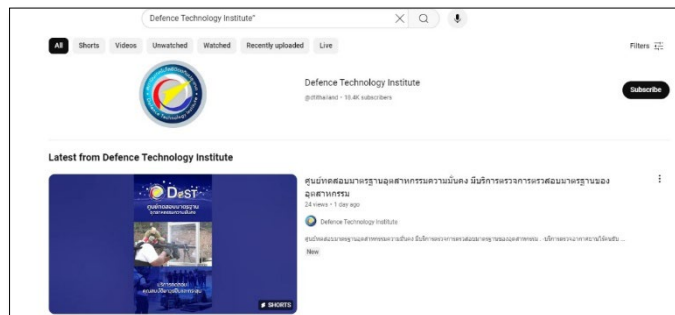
Defence Technology Institute"

All Shorts Videos Unwatched Watched Recently uploaded Live

Filters

Defence Technology Institute
@dtithailand • 10.4K subscribers

Subscribe

Latest from Defence Technology Institute

DeST
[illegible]

SHORTS

ศูนย์ทดสอบมาตรฐานอุตสาหกรรมความมั่นคง มีบริการตรวจสอบมาตรฐานของอุตสาหกรรม
24 views • 1 day ago

Defence Technology Institute

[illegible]

New